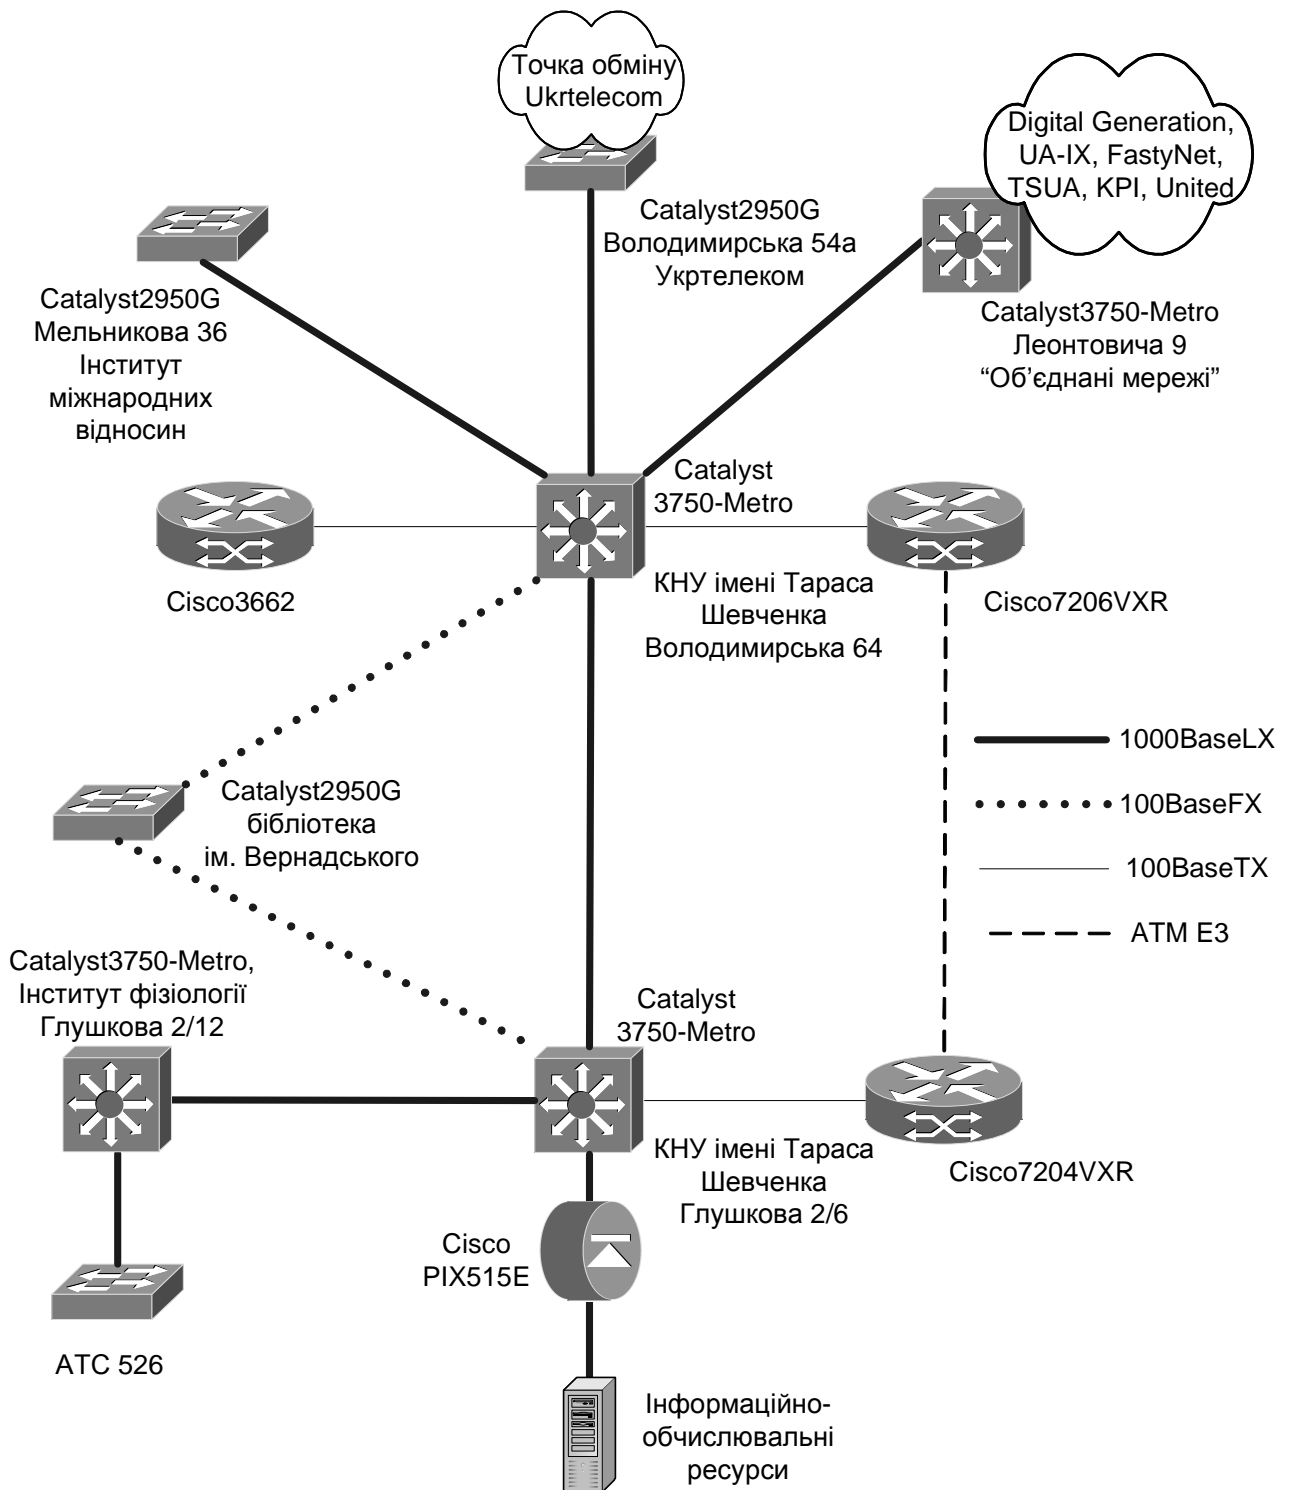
Точка обміну Ukrtelecom

Digital Generation, UA-IX, FastyNet, TSUA, KPI, United

Catalyst2950G
Володимирська 54а
Укртелеком

Catalyst2950G
Мельникова 36
Інститут міжнародних відносин

Catalyst3750-Metro
Леонтовича 9
"Об'єднані мережі"

Catalyst
3750-Metro

Cisco3662

КНУ імені Тараса Шевченка
Володимирська 64

Cisco7206VXR

1000BaseLX

100BaseFX

100BaseTX

ATM E3

Catalyst2950G
бібліотека
ім. Вернадського

Catalyst3750-Metro,
Інститут фізіології
Глушкова 2/12

Catalyst
3750-Metro

КНУ імені Тараса Шевченка
Глушкова 2/6

Cisco7204VXR

Cisco
PIX515E

АТС 526

Інформаційно-обчислювальні ресурси